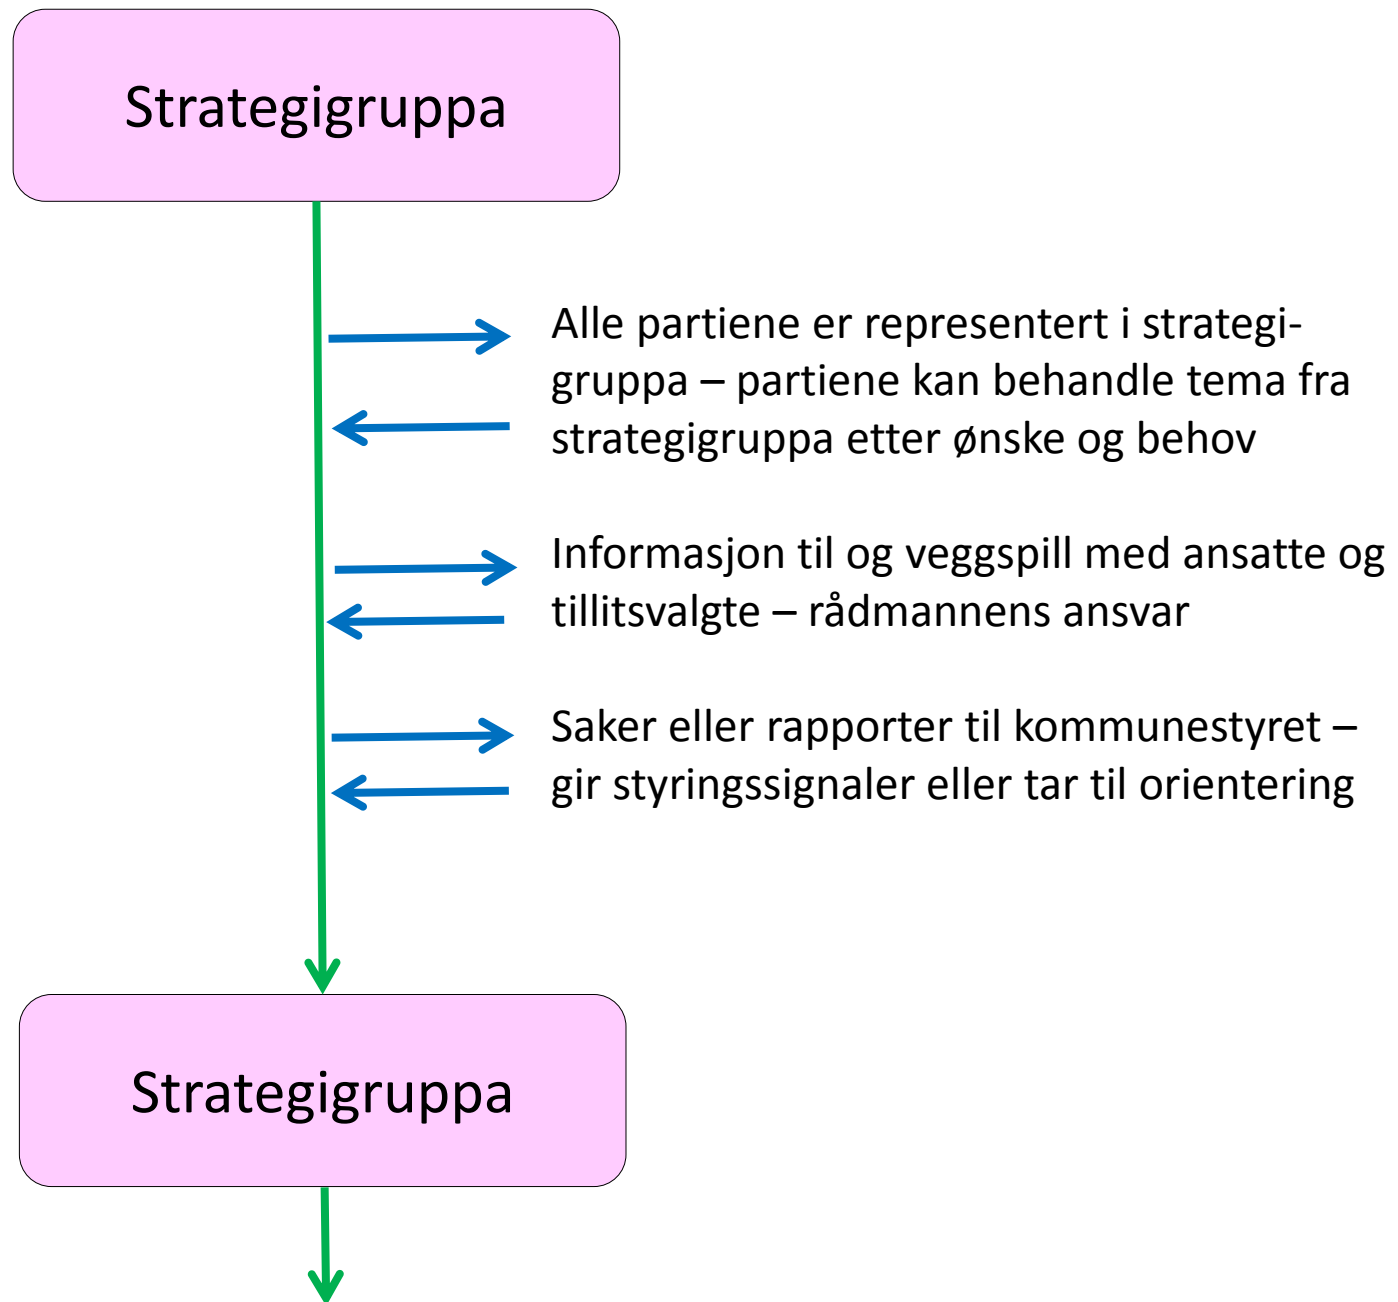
Strategigruppa

Alle partiene er representert i strategigruppa – partiene kan behandle tema fra strategigruppa etter ønske og behov

Informasjon til og veggspill med ansatte og tillitsvalgte – rådmannens ansvar

Saker eller rapporter til kommunestyret – gir styringssignaler eller tar til orientering

Strategigruppa